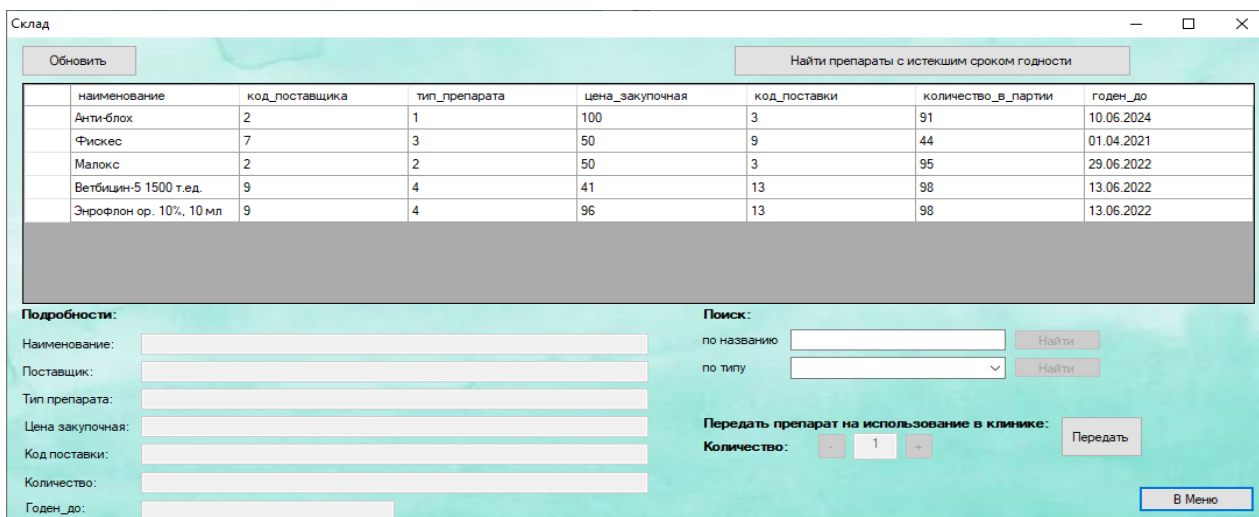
Склад

Обновить

Найти препараты с истекшим сроком годности

| | наименование | код_поставщика | тип_препарата | цена_закупочная | код_поставки | количество_в_партии | годен_до |
|---|---|---|---|---|---|---|---|
| | Анти-блох | 2 | 1 | 100 | 3 | 91 | 10.06.2024 |
| | Фискес | 7 | 3 | 50 | 9 | 44 | 01.04.2021 |
| | Малокс | 2 | 2 | 50 | 3 | 95 | 29.06.2022 |
| | Ветбицин-5 1500 т.ед. | 9 | 4 | 41 | 13 | 98 | 13.06.2022 |
| | Энрофлон ор. 10%, 10 мл | 9 | 4 | 96 | 13 | 98 | 13.06.2022 |

Подробности:

Наименование:

Поставщик:

Тип препарата:

Цена закупочная:

Код поставки:

Количество:

Годен_до:

Поиск:

по названию

Найти

по типу

Найти

Передать препарат на использование в клинике:

Количество:

-

1

+

Передать

В Меню